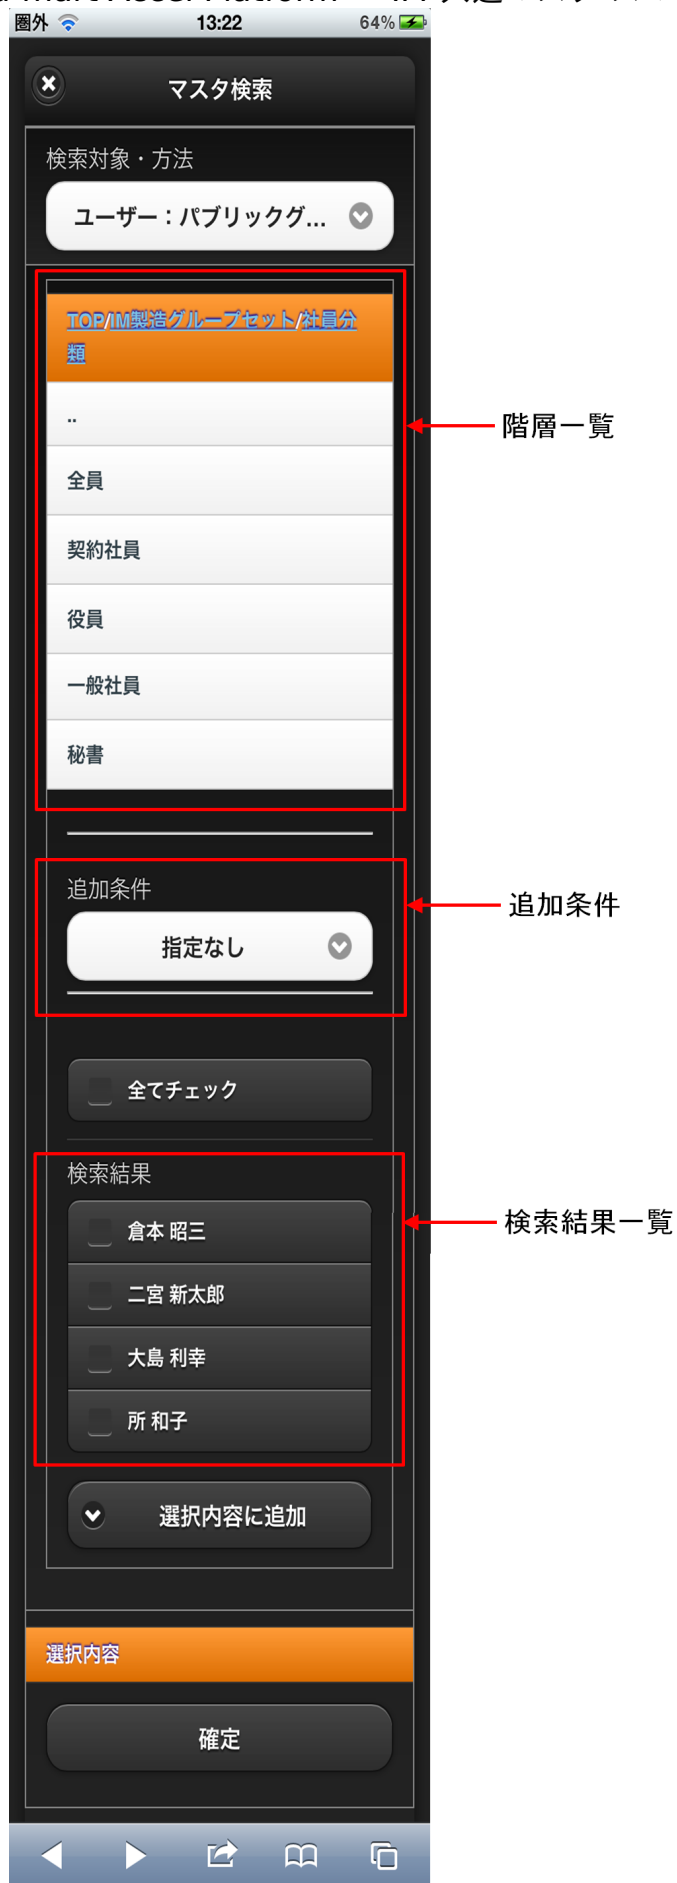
圏外 13:22 64%

マスタ検索

検索対象・方法

ユーザー：パブリックグ...

TOP/IM製造グループセット/社員分類

..

全員

契約社員

役員

一般社員

秘書

階層一覧

追加条件

指定なし

追加条件

全てチェック

検索結果

倉本 昭三

二宮 新太郎

大島 利幸

所 和子

検索結果一覧

選択内容に追加

選択内容

確定